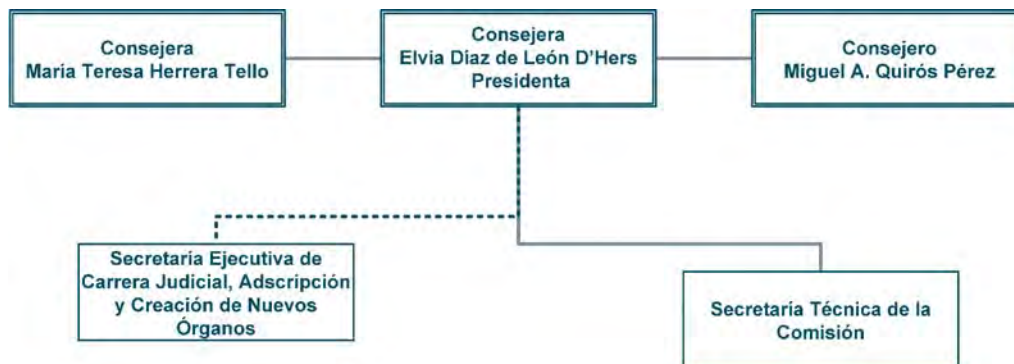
Consejera
María Teresa Herrera Tello

Consejera
Elvia Díaz de León D'Hers
Presidenta

Consejero
Miguel A. Quirós Pérez

Secretaría Ejecutiva de Carrera Judicial, Adscripción y Creación de Nuevos Órganos

Secretaría Técnica de la Comisión